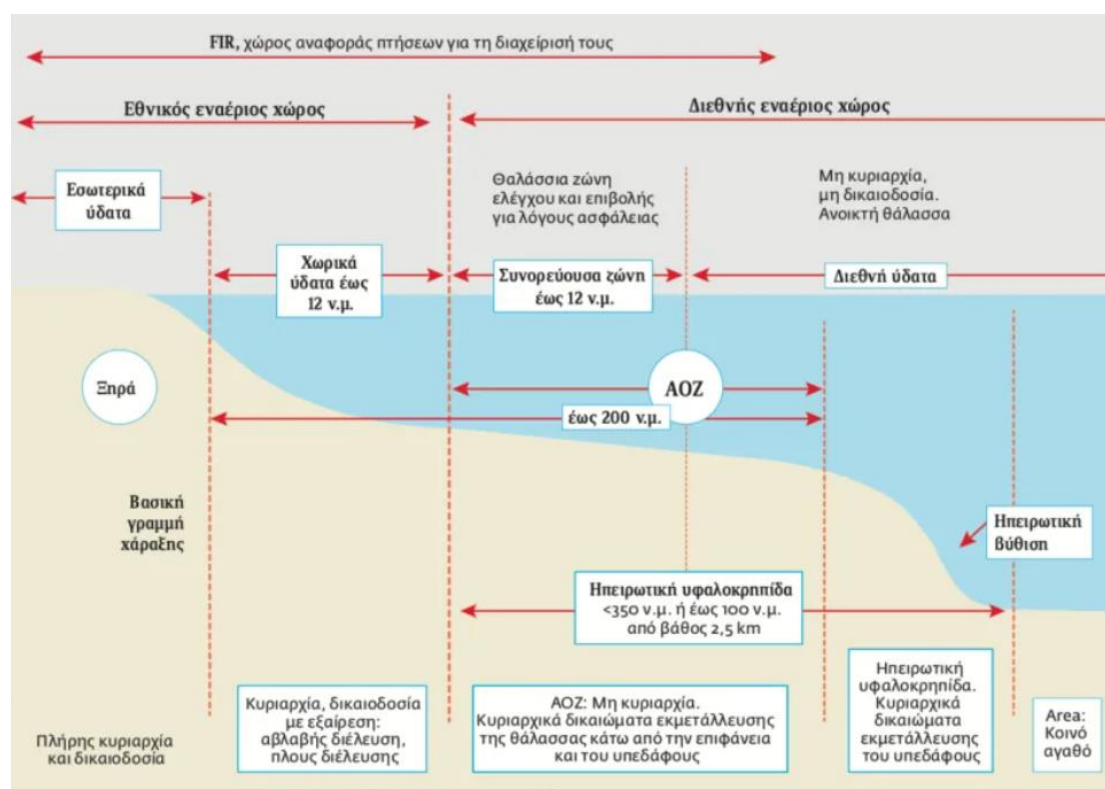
FIR, χώρος αναφοράς πτήσεων για τη διαχείρισή τους

Εθνικός εναέριος χώρος

Διεθνής εναέριος χώρος

Εσωτερικά ύδατα

Θαλάσσια ζώνη ελέγχου και επιβολής για λόγους ασφάλειας

Μη κυριαρχία, μη δικαιοδοσία. Ανοικτή θάλασσα

Χωρικά ύδατα έως 12 ν.μ.

Συνορεύουσα ζώνη έως 12 ν.μ.

Διεθνή ύδατα

Ξηρά

ΑΟΖ

έως 200 ν.μ.

Βασική γραμμή χάραξης

Ηπειρωτική βύθιση

Ηπειρωτική υφαλοκρηπίδα <350 ν.μ. ή έως 100 ν.μ. από βάθος 2,5 km

Πλήρης κυριαρχία και δικαιοδοσία

Κυριαρχία, δικαιοδοσία με εξαίρεση: αβλαβής διέλευση, πλους διέλευσης

ΑΟΖ: Μη κυριαρχία. Κυριαρχικά δικαιώματα εκμετάλλευσης της θάλασσας κάτω από την επιφάνεια και του υπεδάφους

Ηπειρωτική υφαλοκρηπίδα. Κυριαρχικά δικαιώματα εκμετάλλευσης του υπεδάφους

Area: Κοινό αγαθό